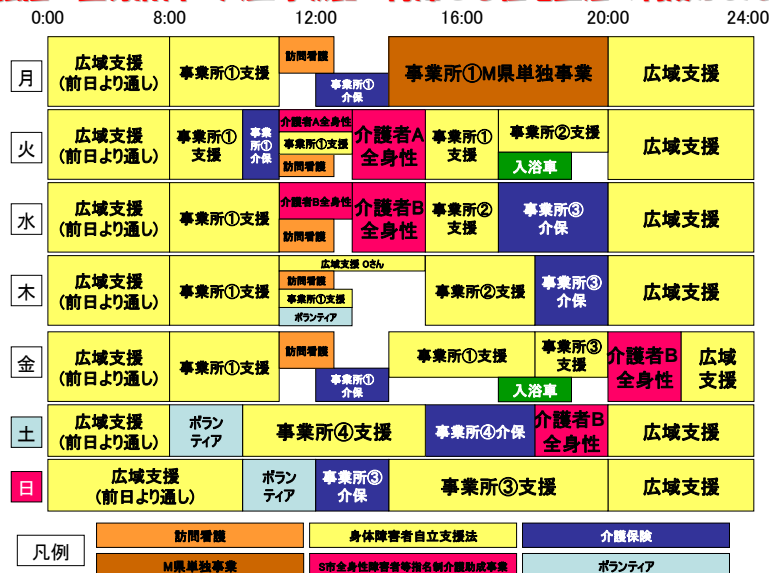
0:00 8:00 12:00 16:00 20:00 24:00

| | | | | | | |
|---|---|---|---|---|---|---|
| 月 | 広域支援（前日より通し） | 事業所①支援 | 訪問看護 / 事業所①介保 | 事業所①M県単独事業 | | 広域支援 |
| 火 | 広域支援（前日より通し） | 事業所①支援 | 事業所①介保 | 介護者A全身性 / 事業所①支援 / 訪問看護 | 介護者A全身性 | 事業所①支援 | 事業所②支援 / 入浴車 | 広域支援 |
| 水 | 広域支援（前日より通し） | 事業所①支援 | 介護者B全身性 / 訪問看護 | 介護者B全身性 | 事業所②支援 | 事業所③介保 | 広域支援 |
| 木 | 広域支援（前日より通し） | 事業所①支援 | 広域支援 Oさん / 訪問看護 / 事業所①支援 / ボランティア | 事業所②支援 | 事業所③介保 | 広域支援 |
| 金 | 広域支援（前日より通し） | 事業所①支援 | 訪問看護 / 事業所①介保 | 事業所①支援 / 入浴車 | 事業所③支援 | 介護者B全身性 | 広域支援 |
| 土 | 広域支援（前日より通し） | ボランティア | 事業所④支援 | 事業所④介保 | 介護者B全身性 | 広域支援 |
| 日 | 広域支援（前日より通し） | ボランティア | 事業所③介保 | 事業所③支援 | 広域支援 |

凡例

| | | |
|---|---|---|
| 訪問看護 | 身体障害者自立支援法 | 介護保険 |
| M県単独事業 | S市全身性障害者等指名制介護助成事業 | ボランティア |